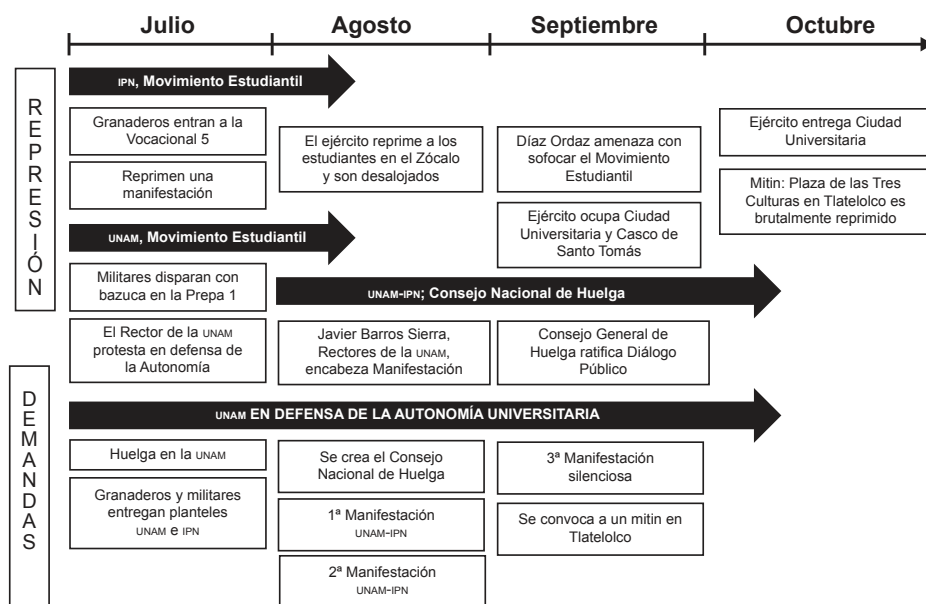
Julio | Agosto | Septiembre | Octubre

REPRESIÓN

IPN, Movimiento Estudiantil

Granaderos entran a la Vocacional 5

Reprimen una manifestación

El ejército reprime a los estudiantes en el Zócalo y son desalojados

Díaz Ordaz amenaza con sofocar el Movimiento Estudiantil

Ejército entrega Ciudad Universitaria

Mitin: Plaza de las Tres Culturas en Tlatelolco es brutalmente reprimido

Ejército ocupa Ciudad Universitaria y Casco de Santo Tomás

UNAM, Movimiento Estudiantil

Militares disparan con bazuca en la Prepa 1

UNAM-IPN; Consejo Nacional de Huelga

El Rector de la UNAM protesta en defensa de la Autonomía

Javier Barros Sierra, Rectores de la UNAM, encabeza Manifestación

Consejo General de Huelga ratifica Diálogo Público

DEMANDAS

UNAM EN DEFENSA DE LA AUTONOMÍA UNIVERSITARIA

Huelga en la UNAM

Granaderos y militares entregan planteles UNAM e IPN

Se crea el Consejo Nacional de Huelga

1ª Manifestación UNAM-IPN

2ª Manifestación UNAM-IPN

3ª Manifestación silenciosa

Se convoca a un mitin en Tlatelolco